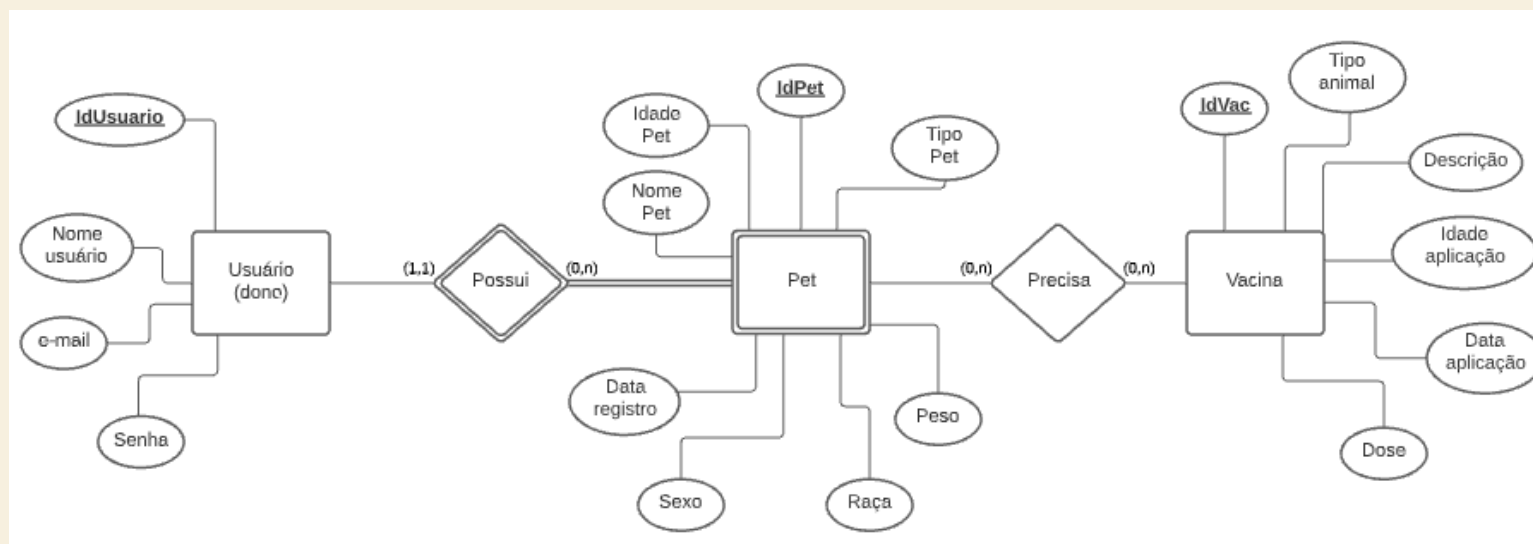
IdUsuario

Nome usuário

e-mail

Senha

Usuário (dono)

(1,1)

Possui

(0,n)

Idade Pet

IdPet

Tipo Pet

Nome Pet

Pet

Data registro

Sexo

Raça

Peso

(0,n)

Precisa

(0,n)

IdVac

Tipo animal

Descrição

Idade aplicação

Vacina

Data aplicação

Dose